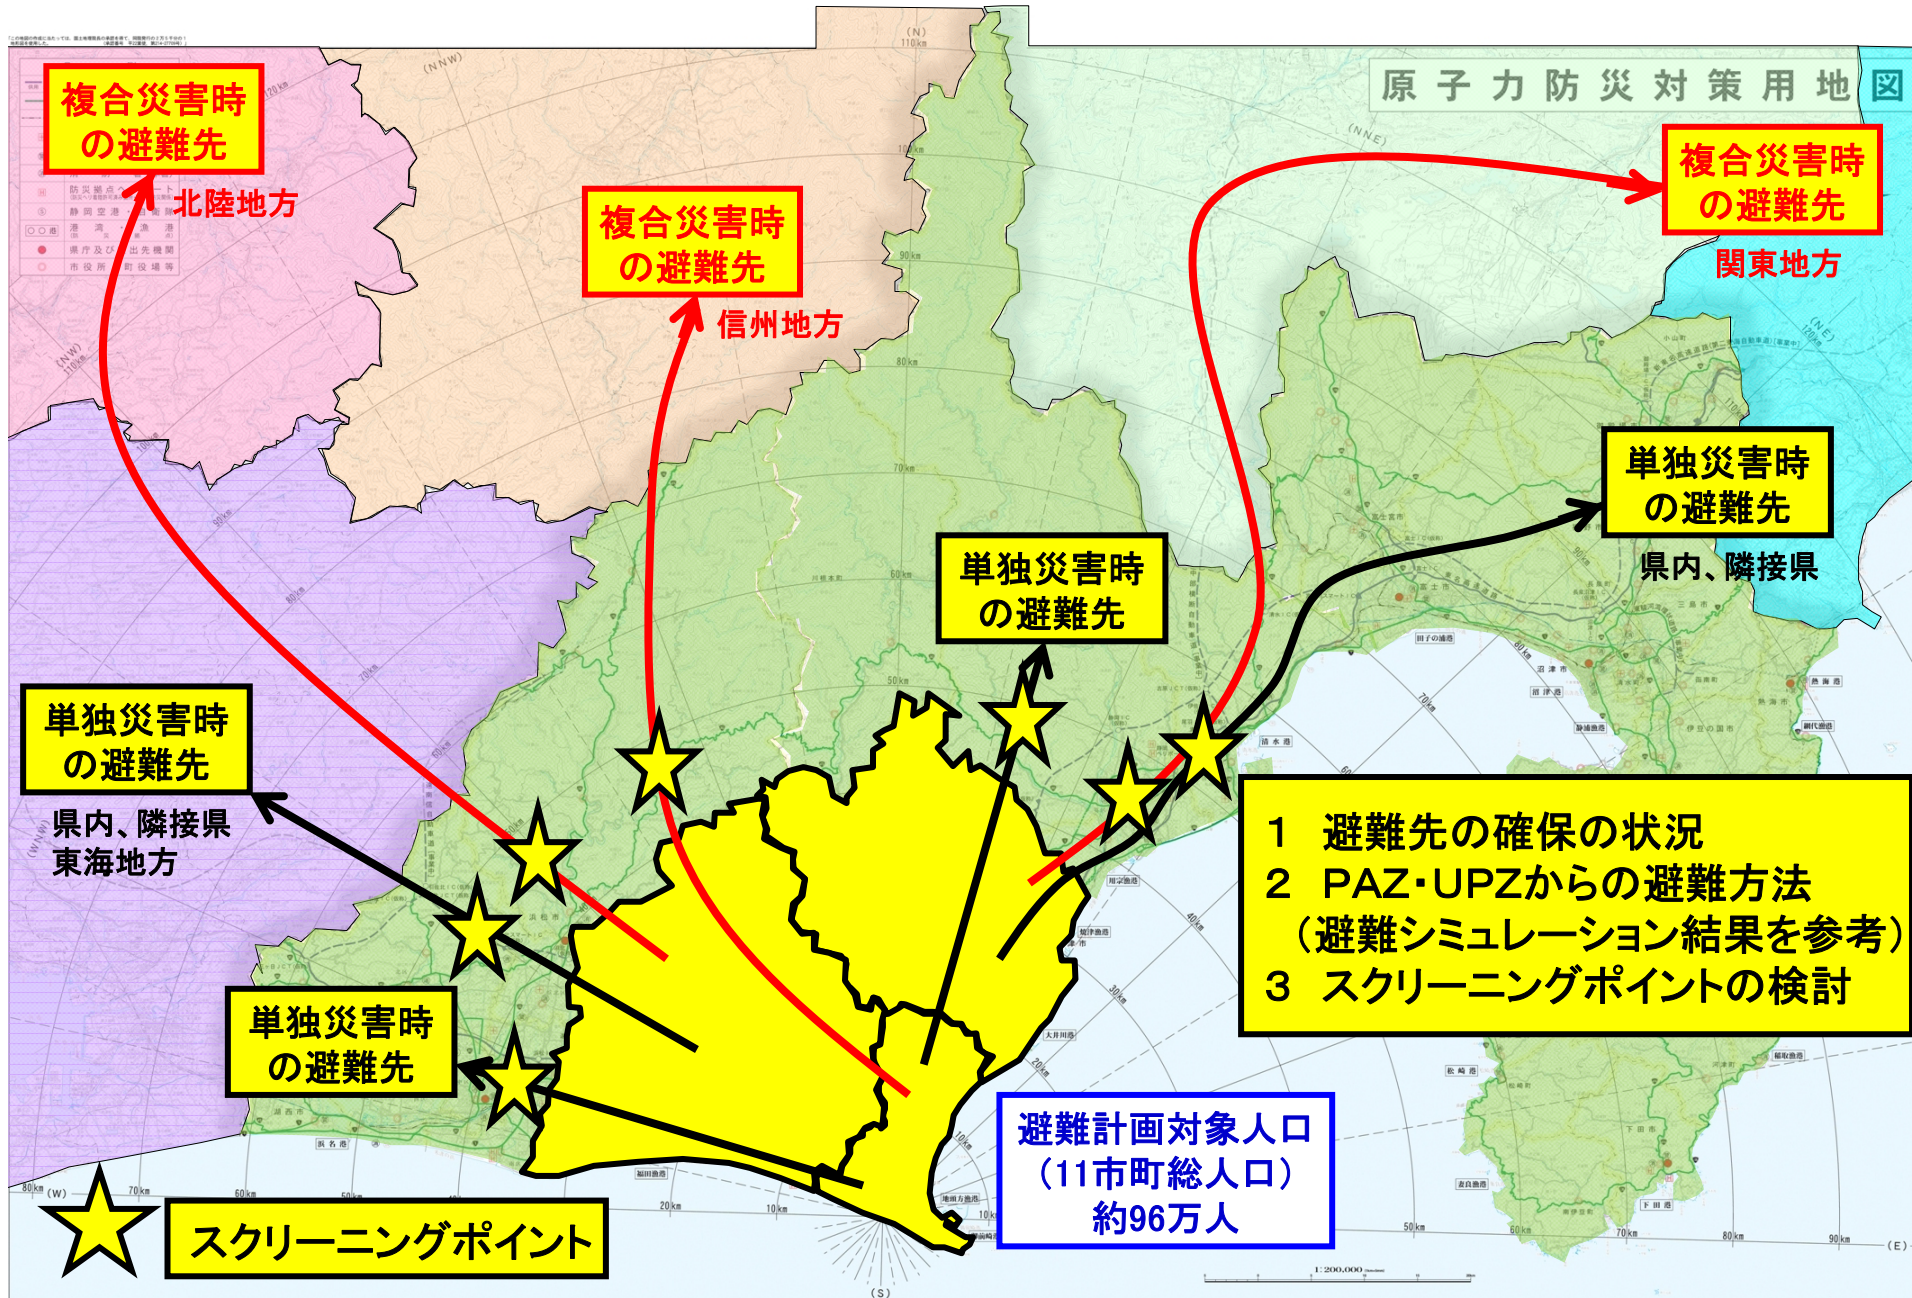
原子力防災対策用地図

複合災害時の避難先
北陸地方

複合災害時の避難先
信州地方

複合災害時の避難先
関東地方

単独災害時の避難先
県内、隣接県

単独災害時の避難先

単独災害時の避難先
県内、隣接県
東海地方

単独災害時の避難先

1　避難先の確保の状況
2　PAZ・UPZからの避難方法
（避難シミュレーション結果を参考）
3　スクリーニングポイントの検討

避難計画対象人口
（11市町総人口）
約96万人

スクリーニングポイント